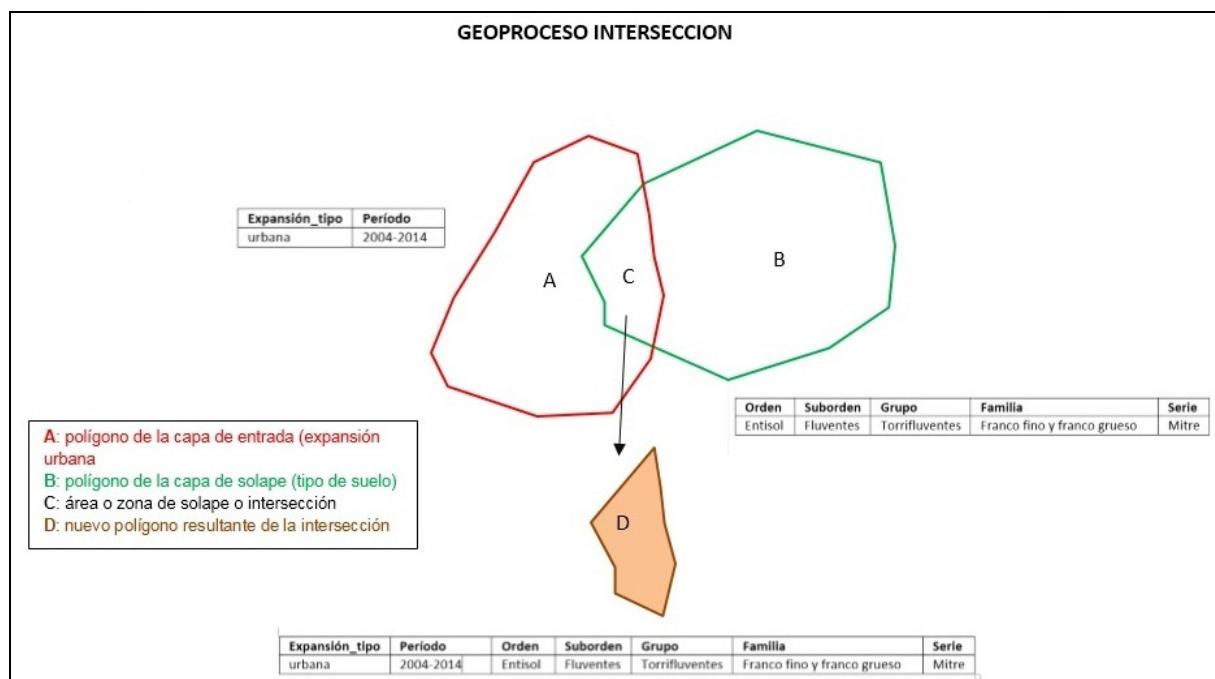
GEOPROCESO INTERSECCION

| Expansión_tipo | Período |
|---|---|
| urbana | 2004-2014 |

A

C

B

| Orden | Suborden | Grupo | Familia | Serie |
|---|---|---|---|---|
| Entisol | Fluventes | Torrifluventes | Franco fino y franco grueso | Mitre |

A: polígono de la capa de entrada (expansión urbana
B: polígono de la capa de solape (tipo de suelo)
C: área o zona de solape o intersección
D: nuevo polígono resultante de la intersección

D

| Expansión_tipo | Período | Orden | Suborden | Grupo | Familia | Serie |
|---|---|---|---|---|---|---|
| urbana | 2004-2014 | Entisol | Fluventes | Torrifluventes | Franco fino y franco grueso | Mitre |